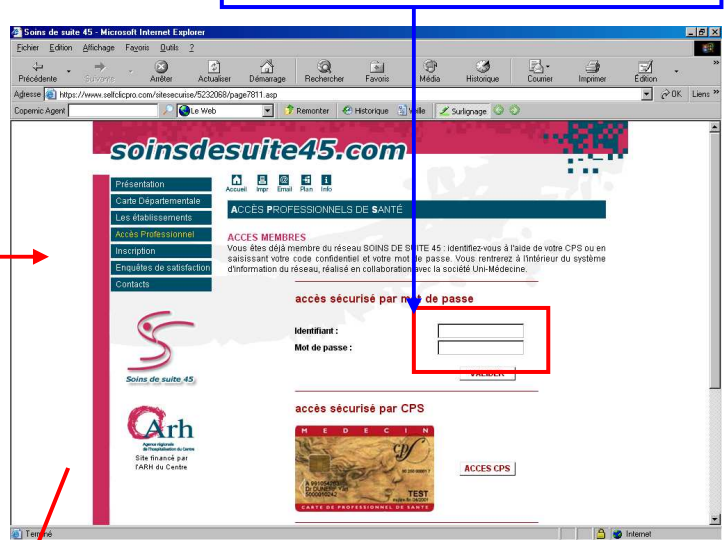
Soins de suite 45 - Microsoft Internet Explorer

Fichier Edition Affichage Favoris Outils ?

Précédente Suivante Arrêter Actualiser Démarrage Rechercher Favoris Média Historique Courrier Imprimer Edition

Adresse https://www.selfclicpro.com/sitesecuise/5232068/page7811.asp OK Liens

Copernic Agent Le Web Remonter Historique Veille Surlignage

soinsdesuite45.com

Présentation
Carte Départementale
Les établissements
Accès Professionnel
Inscription
Enquêtes de satisfaction
Contacts

Accueil Impr Email Plan Info

ACCÈS PROFESSIONNELS DE SANTÉ

ACCES MEMBRES
Vous êtes déjà membre du réseau SOINS DE SUITE 45 : identifiez-vous à l'aide de votre CPS ou en saisissant votre code confidentiel et votre mot de passe. Vous rentrerez à l'intérieur du système d'information du réseau, réalisé en collaboration avec la société Uni-Médecine.

accès sécurisé par mot de passe

Identifiant :
Mot de passe :

VALIDER

Soins de suite 45

ARH
Agence régionale de l'hospitalisation du Centre

Site financé par l'ARH du Centre

accès sécurisé par CPS

MEDECIN
TEST
CARTE DE PROFESSIONNEL DE SANTE

ACCES CPS

Terminé
Internet